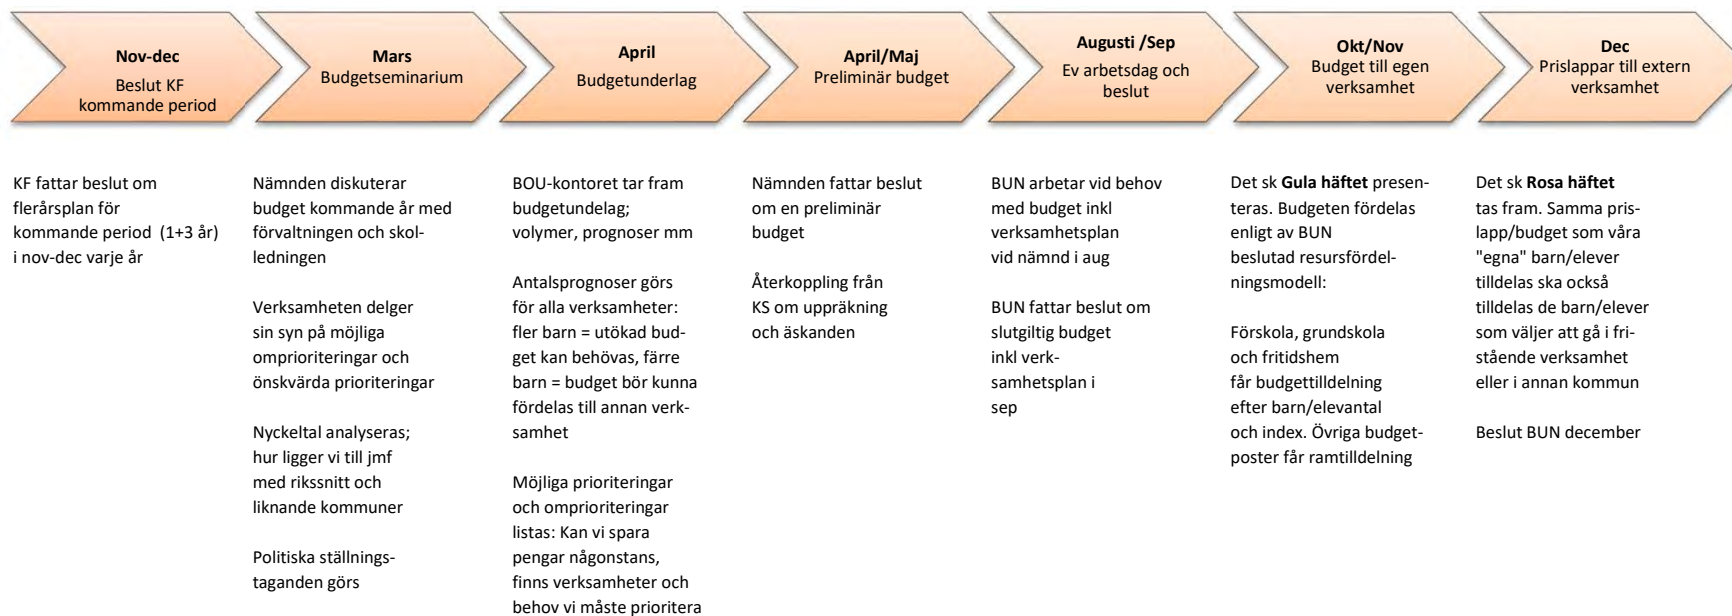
**Nov-dec**
Beslut KF kommande period

**Mars**
Budgetseminarium

**April**
Budgetunderlag

**April/Maj**
Preliminär budget

**Augusti /Sep**
Ev arbetsdag och beslut

**Okt/Nov**
Budget till egen verksamhet

**Dec**
Prislappar till extern verksamhet

KF fattar beslut om flerårsplan för kommande period (1+3 år) i nov-dec varje år

Nämnden diskuterar budget kommande år med förvaltningen och skolledningen

Verksamheten delger sin syn på möjliga omprioriteringar och önskvärda prioriteringar

Nyckeltal analyseras; hur ligger vi till jmf med rikssnitt och liknande kommuner

Politiska ställningstaganden görs

BOU-kontoret tar fram budgetundelag; volymer, prognoser mm

Antalsprognoser görs för alla verksamheter: fler barn = utökad budget kan behövas, färre barn = budget bör kunna fördelas till annan verksamhet

Möjliga prioriteringar och omprioriteringar listas: Kan vi spara pengar någonstans, finns verksamheter och behov vi måste prioritera

Nämnden fattar beslut om en preliminär budget

Återkoppling från KS om uppräkning och äskanden

BUN arbetar vid behov med budget inkl verksamhetsplan vid nämnd i aug

BUN fattar beslut om slutgiltig budget inkl verksamhetsplan i sep

Det sk **Gula häftet** presenteras. Budgeten fördelas enligt av BUN beslutad resursfördelningsmodell:

Förskola, grundskola och fritidshem får budgettilldelning efter barn/elevantal och index. Övriga budgetposter får ramtilldelning

Det sk **Rosa häftet** tas fram. Samma prislapp/budget som våra "egna" barn/elever tilldelas ska också tilldelas de barn/elever som väljer att gå i fristående verksamhet eller i annan kommun

Beslut BUN december